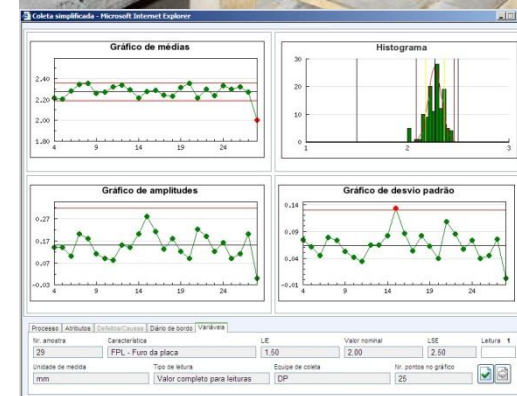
Coleta simplificada - Microsoft Internet Explorer

Gráfico de médias
2,40
2,20
2,00
1,80
4 9 14 19 24

Histograma
30
20
10
0
1 2 3

Gráfico de amplitudes
0,27
0,17
0,07
-0,03
4 9 14 19 24

Gráfico de desvio padrão
0,14
0,09
0,04
-0,01
4 9 14 19 24

Processo | Atributos | Defeitos/Causas | Diário de bordo | Variáveis

Nr. amostra: 29
Característica: FPL - Furo da placa
LIE: 1.50
Valor nominal: 2.00
LSE: 2.50
Leitura 1
Unidade de medida: mm
Tipo de leitura: Valor completo para leituras
Equipe de coleta: DP
Nr. pontos no gráfico: 25